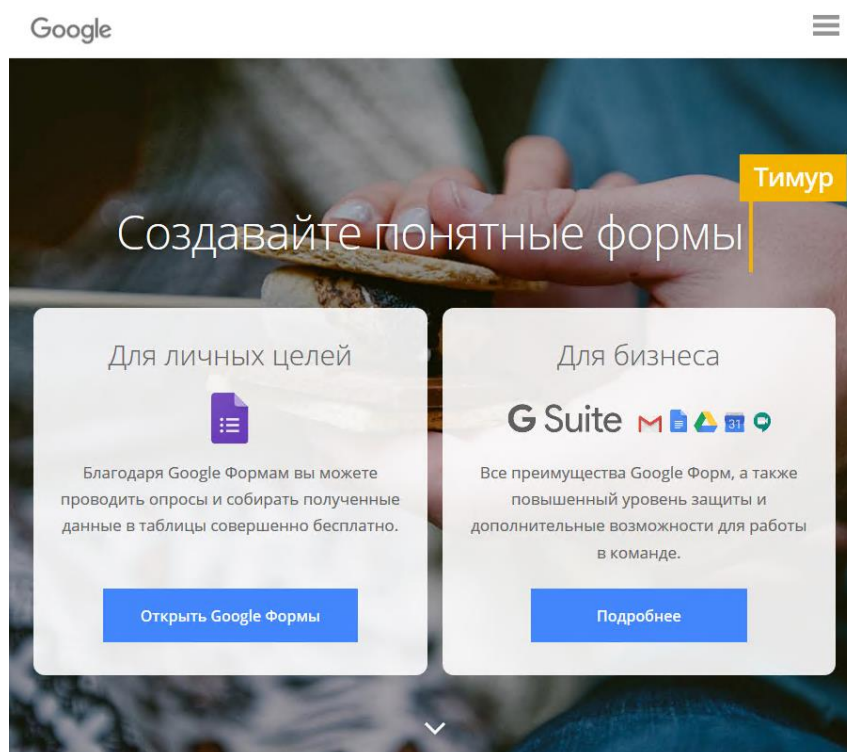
Google

Тимур

Создавайте понятные формы

Для личных целей

Благодаря Google Формам вы можете проводить опросы и собирать полученные данные в таблицы совершенно бесплатно.

Открыть Google Формы

Для бизнеса

G Suite

31

Все преимущества Google Форм, а также повышенный уровень защиты и дополнительные возможности для работы в команде.

Подробнее